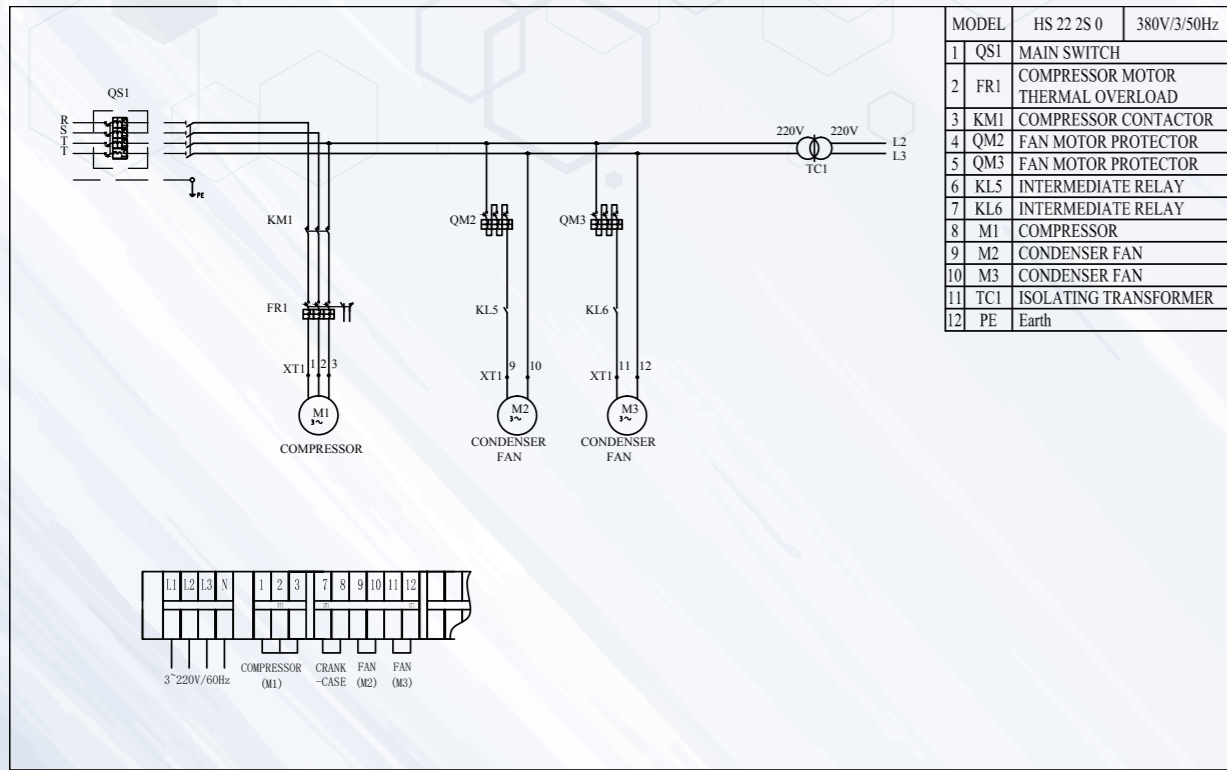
QS1
R
S
T
T
PE

KM1
FR1
XT1 1 2 3
M1
3~
COMPRESSOR

QM2
KL5
XT1 9 10
M2
3~
CONDENSER FAN

QM3
KL6
XT1 11 12
M3
3~
CONDENSER FAN

220V 220V
TC1
L2
L3

| MODEL | | HS 22 2S 0 | 380V/3/50Hz |
|---|---|---|---|
| 1 | QS1 | MAIN SWITCH | |
| 2 | FR1 | COMPRESSOR MOTOR THERMAL OVERLOAD | |
| 3 | KM1 | COMPRESSOR CONTACTOR | |
| 4 | QM2 | FAN MOTOR PROTECTOR | |
| 5 | QM3 | FAN MOTOR PROTECTOR | |
| 6 | KL5 | INTERMEDIATE RELAY | |
| 7 | KL6 | INTERMEDIATE RELAY | |
| 8 | M1 | COMPRESSOR | |
| 9 | M2 | CONDENSER FAN | |
| 10 | M3 | CONDENSER FAN | |
| 11 | TC1 | ISOLATING TRANSFORMER | |
| 12 | PE | Earth | |

L1 L2 L3 N 1 2 3 7 8 9 10 11 12
3~220V/60Hz COMPRESSOR (M1) CRANK -CASE FAN (M2) FAN (M3)